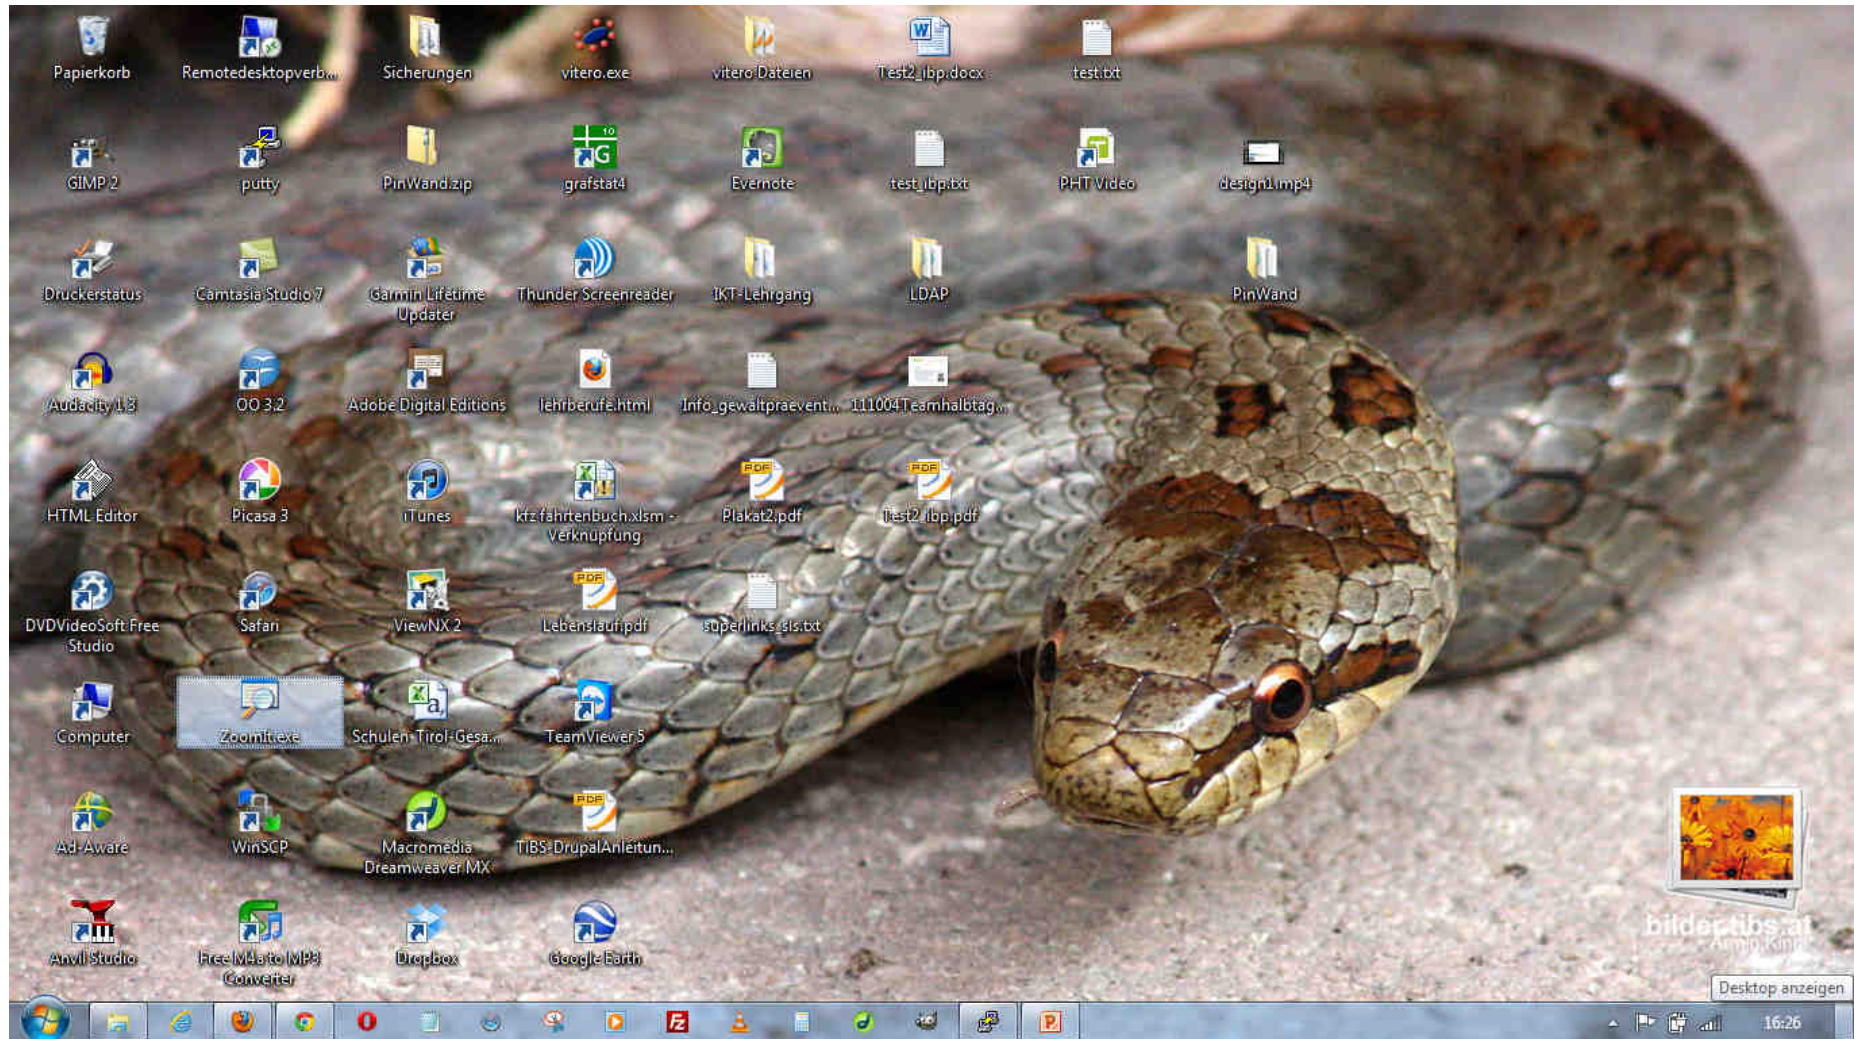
Papierkorb
Remotedesktopverb...
Sicherungen
vitero.exe
vitero Dateien
Test2_ibp.docx
test.txt

GIMP 2
putty
PinWand.zip
grafstat4
Evernote
test_ibp.txt
PHT Video
design1.mp4

Druckerstatus
Camtasia Studio 7
Garmin Lifetime Updater
Thunder Screenreader
IKT-Lehrgang
LDAP
PinWand

Audacity 1.3
OO 3.2
Adobe Digital Editions
lehrberufe.html
Info_gewaltpraevent...
111004Teamhalbtag...

HTML Editor
Picasa 3
iTunes
kfz fahrtenbuch.xlsm - Verknüpfung
Plakat2.pdf
Test2_ibp.pdf

DVDVideoSoft Free Studio
Safari
ViewNX 2
Lebenslauf.pdf
superlinks_sls.txt

Computer
ZoomIt.exe
Schulen-Tirol-Gesa...
TeamViewer 5

Ad-Aware
WinSCP
Macromedia Dreamweaver MX
TIBS-DrupalAnleitun...

Anvil Studio
Free M4a to MP3 Converter
Dropbox
Google Earth

bildertips.at
Armin Kinn

Desktop anzeigen
16:26